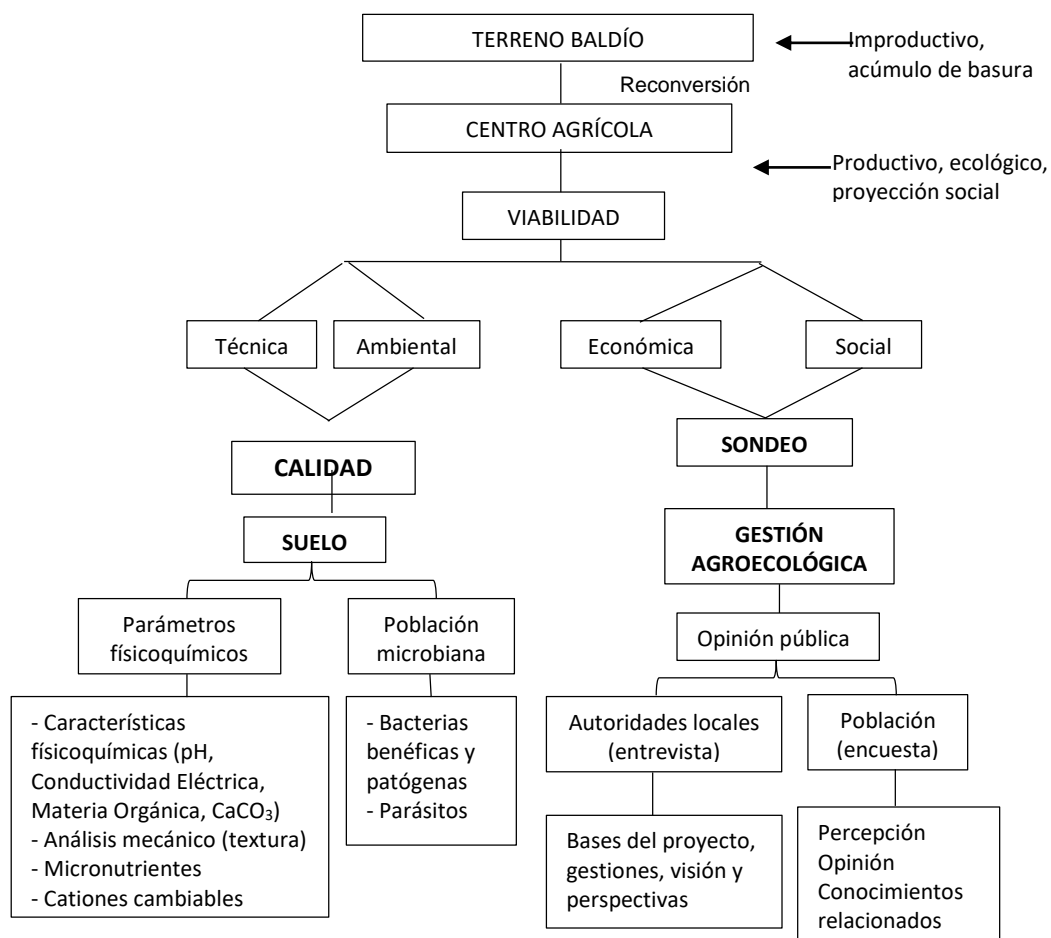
TERRENO BALDÍO

Improductivo, acúmulo de basura

Reconversión

CENTRO AGRÍCOLA

Productivo, ecológico, proyección social

VIABILIDAD

Técnica

Ambiental

Económica

Social

CALIDAD

SUELO

Parámetros físicoquímicos

- Características físicoquímicas (pH, Conductividad Eléctrica, Materia Orgánica, $CaCO_3$)
- Análisis mecánico (textura)
- Micronutrientes
- Cationes cambiables

Población microbiana

- Bacterias benéficas y patógenas
- Parásitos

SONDEO

GESTIÓN AGROECOLÓGICA

Opinión pública

Autoridades locales (entrevista)

Bases del proyecto, gestiones, visión y perspectivas

Población (encuesta)

Percepción
Opinión
Conocimientos relacionados